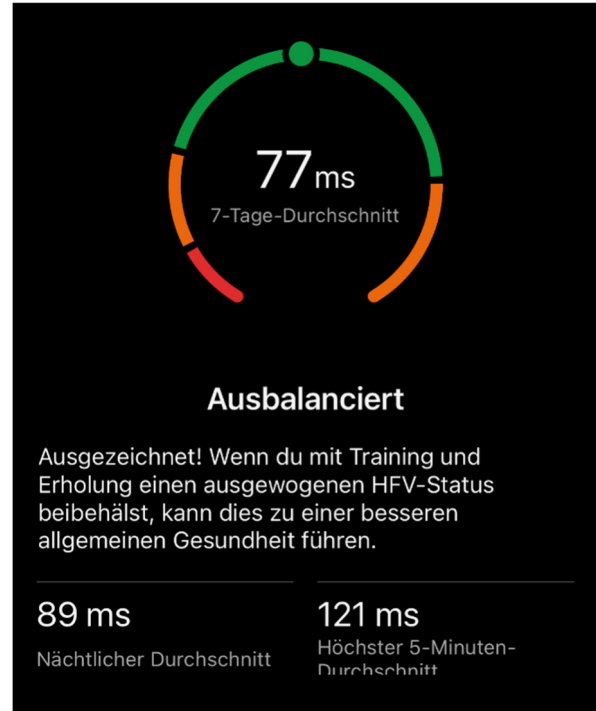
77ms
7-Tage-Durchschnitt

Ausbalanciert

Ausgezeichnet! Wenn du mit Training und Erholung einen ausgewogenen HFV-Status beibehälst, kann dies zu einer besseren allgemeinen Gesundheit führen.

89 ms
Nächtlicher Durchschnitt

121 ms
Höchster 5-Minuten-Durchschnitt